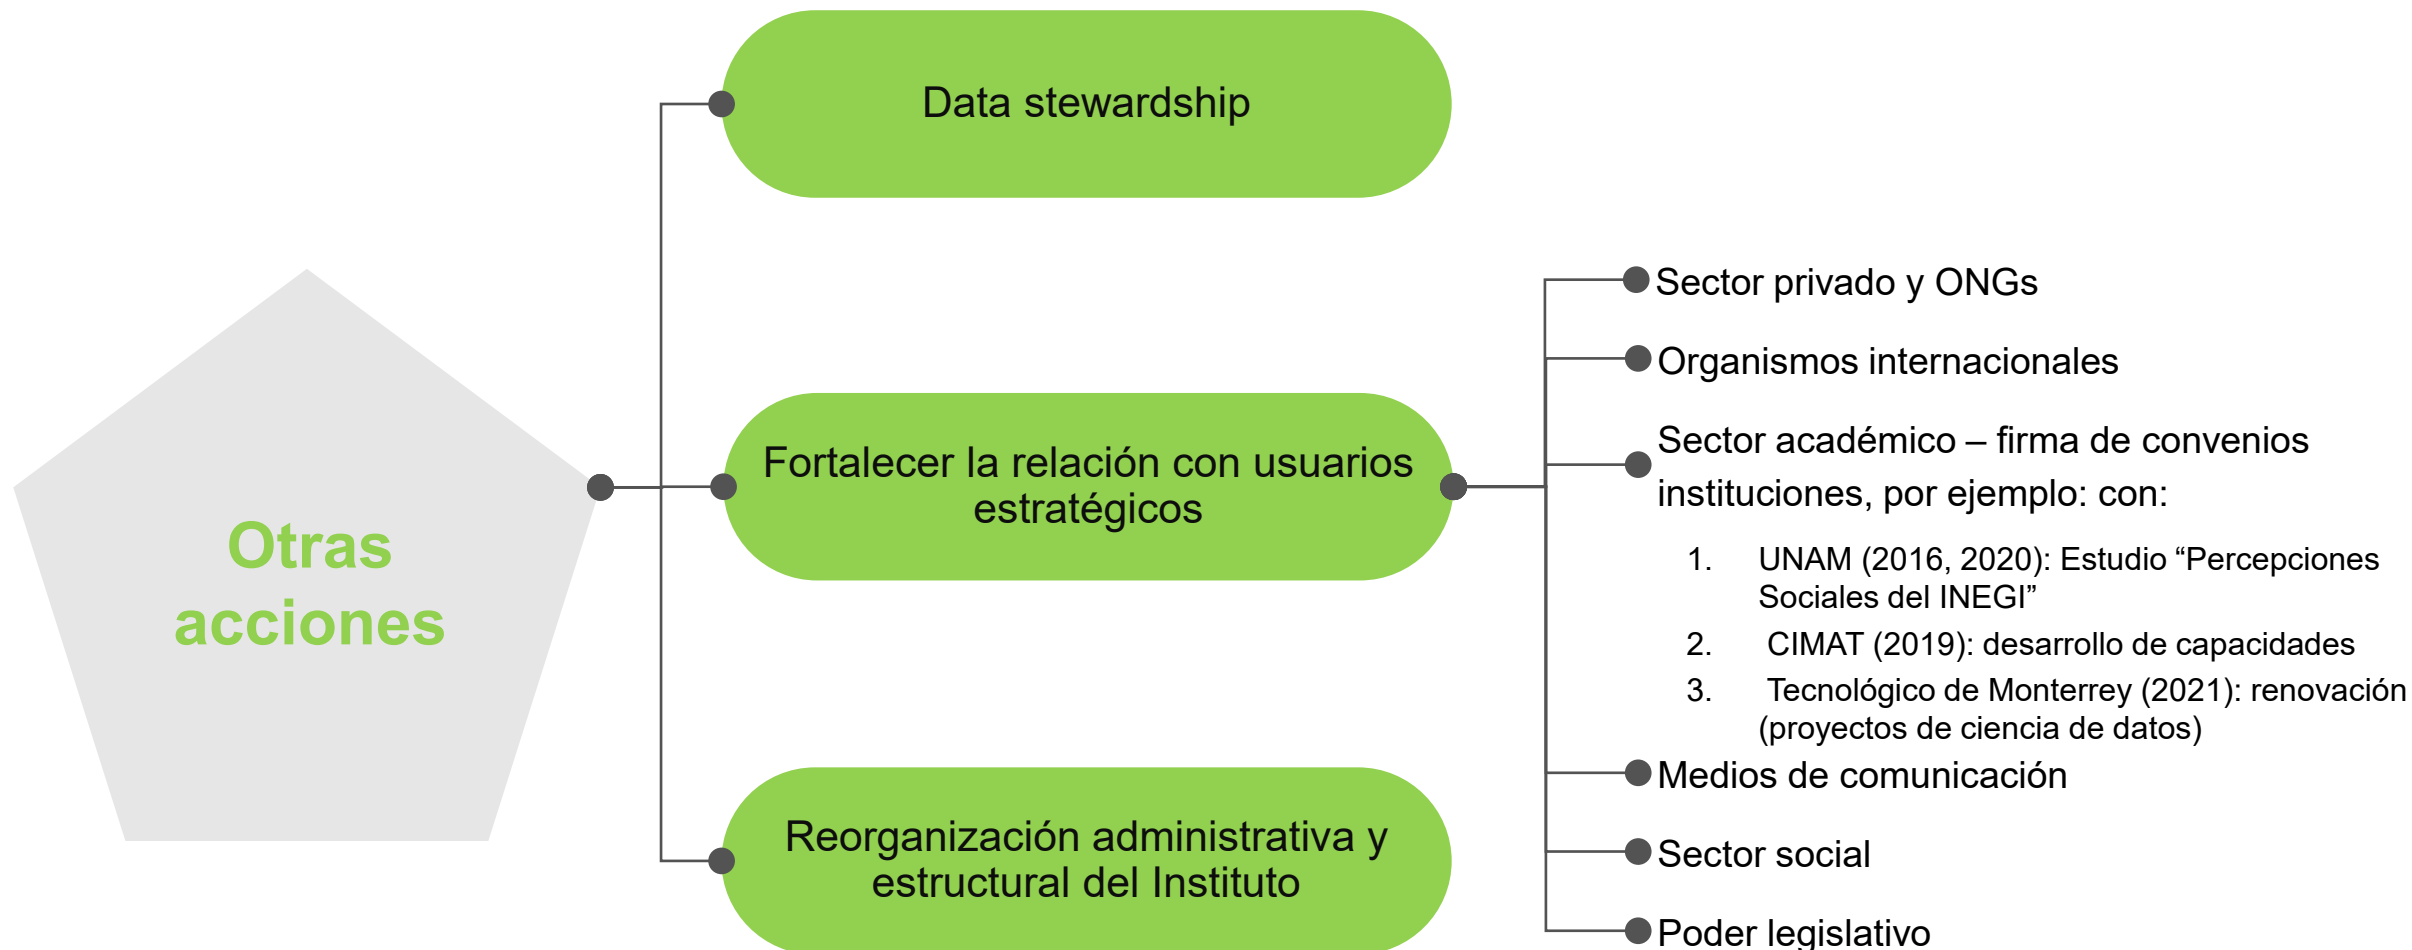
Otras acciones

Data stewardship

Fortalecer la relación con usuarios estratégicos

Reorganización administrativa y estructural del Instituto

Sector privado y ONGs

Organismos internacionales

Sector académico – firma de convenios instituciones, por ejemplo: con:

1. UNAM (2016, 2020): Estudio “Percepciones Sociales del INEGI”
2. CIMAT (2019): desarrollo de capacidades
3. Tecnológico de Monterrey (2021): renovación (proyectos de ciencia de datos)

Medios de comunicación

Sector social

Poder legislativo